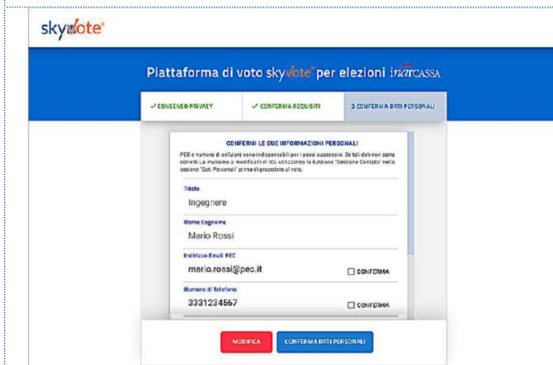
skyvote®

Piattaforma di voto skyvote® per elezioni inarCASSA

✓ CONSENSO PRIVACY | ✓ CONFERMA REQUISITI | 3 CONFERMA DATI PERSONALI

CONFERMI LE SUE INFORMAZIONI PERSONALI

PEC e numero di cellulare sono indispensabili per i passi successivi. Se tali dati non sono corretti La invitiamo a modificarli in iOL utilizzando la funzione "Gestione Contatti" nella sezione "Dati Personali" prima di procedere al voto.

Titolo
Ingegnere

Nome Cognome
Mario Rossi

Indirizzo Email PEC
mario.rossi@pec.it
☐ CONFERMA

Numero di Telefono
3331234567
☐ CONFERMA

MODIFICA
CONFERMA DATI PERSONALI